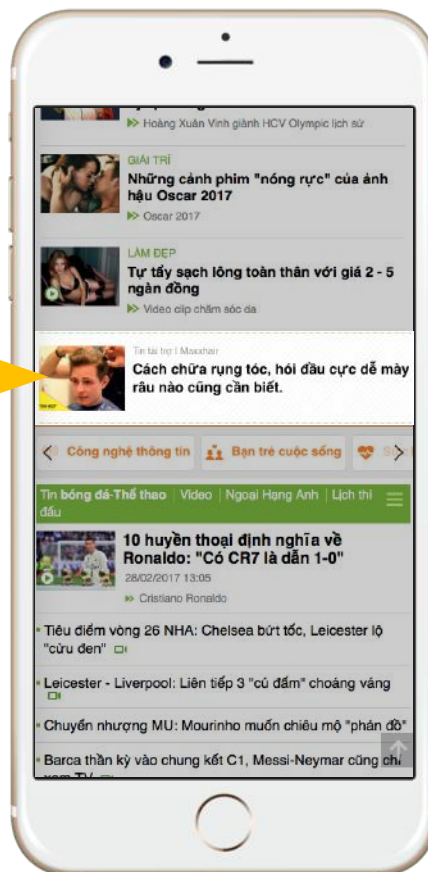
Hoàng Xuân Vinh giành HCV Olympic lịch sử

GIẢI TRÍ
Những cảnh phim "nóng rực" của ảnh hậu Oscar 2017
Oscar 2017

LÀM ĐẸP
Tự tẩy sạch lông toàn thân với giá 2 - 5 ngàn đồng
Video clip chăm sóc da

Tin tài trợ | Maxxhair
Cách chữa rụng tóc, hói đầu cực dễ mày râu nào cũng cần biết.

Công nghệ thông tin | Bạn trẻ cuộc sống | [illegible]

Tin bóng đá-Thể thao | Video | Ngoại Hạng Anh | Lịch thi đấu

10 huyền thoại định nghĩa về Ronaldo: "Có CR7 là dẫn 1-0"
28/02/2017 13:05
Cristiano Ronaldo

Tiêu điểm vòng 26 NHA: Chelsea bứt tốc, Leicester lộ "cửa đen"

Leicester - Liverpool: Liên tiếp 3 "cú đấm" choáng váng

Chuyển nhượng MU: Mourinho muốn chiêu mộ "phản đồ"

Barca thần kỳ vào chung kết C1, Messi-Neymar cũng chỉ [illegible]